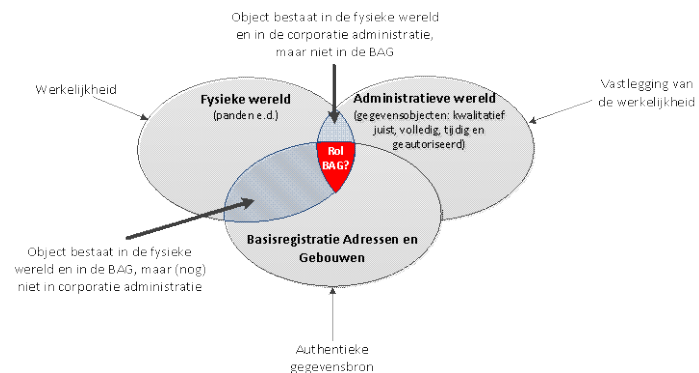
Object bestaat in de fysieke wereld en in de corporatie administratie, maar niet in de BAG

Werkelijkheid

Fysieke wereld
(panden e.d.)

Administratieve wereld
(gegevensobjecten: kwalitatief juist, volledig, tijdig en geautoriseerd)

Vastlegging van de werkelijkheid

Rol BAG?

Object bestaat in de fysieke wereld en in de BAG, maar (nog) niet in corporatie administratie

Basisregistratie Adressen en Gebouwen

Authentieke gegevensbron